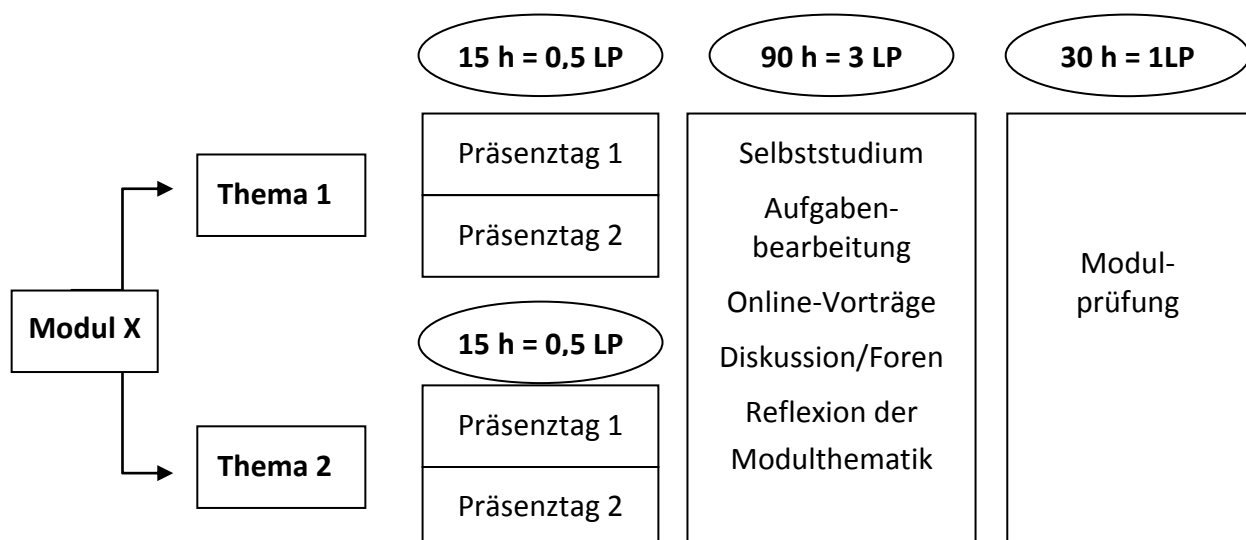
15 h = 0,5 LP

90 h = 3 LP

30 h = 1LP

Modul X

Thema 1

Präsenztag 1

Präsenztag 2

15 h = 0,5 LP

Thema 2

Präsenztag 1

Präsenztag 2

Selbststudium

Aufgabenbearbeitung

Online-Vorträge

Diskussion/Foren

Reflexion der Modulthematik

Modulprüfung